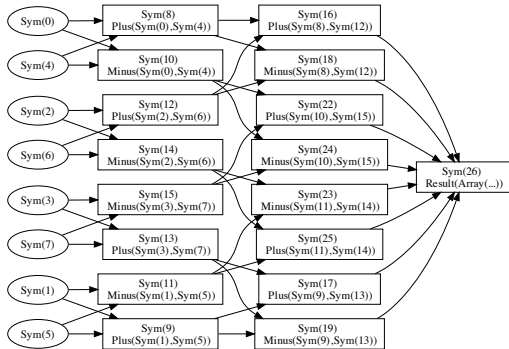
Sym(0)

Sym(4)

Sym(2)

Sym(6)

Sym(3)

Sym(7)

Sym(1)

Sym(5)

Sym(8)
Plus(Sym(0),Sym(4))

Sym(10)
Minus(Sym(0),Sym(4))

Sym(12)
Plus(Sym(2),Sym(6))

Sym(14)
Minus(Sym(2),Sym(6))

Sym(15)
Minus(Sym(3),Sym(7))

Sym(13)
Plus(Sym(3),Sym(7))

Sym(11)
Minus(Sym(1),Sym(5))

Sym(9)
Plus(Sym(1),Sym(5))

Sym(16)
Plus(Sym(8),Sym(12))

Sym(18)
Minus(Sym(8),Sym(12))

Sym(22)
Plus(Sym(10),Sym(15))

Sym(24)
Minus(Sym(10),Sym(15))

Sym(23)
Minus(Sym(11),Sym(14))

Sym(25)
Plus(Sym(11),Sym(14))

Sym(17)
Plus(Sym(9),Sym(13))

Sym(19)
Minus(Sym(9),Sym(13))

Sym(26)
Result(Array(...))